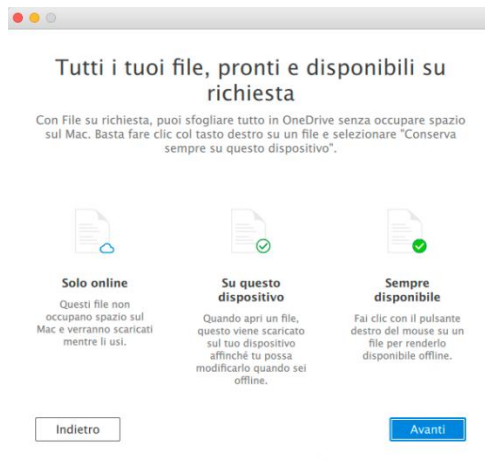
Tutti i tuoi file, pronti e disponibili su richiesta

Con File su richiesta, puoi sfogliare tutto in OneDrive senza occupare spazio sul Mac. Basta fare clic col tasto destro su un file e selezionare "Conserva sempre su questo dispositivo".

Solo online

Questi file non occupano spazio sul Mac e verranno scaricati mentre li usi.

Su questo dispositivo

Quando apri un file, questo viene scaricato sul tuo dispositivo affinché tu possa modificarlo quando sei offline.

Sempre disponibile

Fai clic con il pulsante destro del mouse su un file per renderlo disponibile offline.

Indietro

Avanti